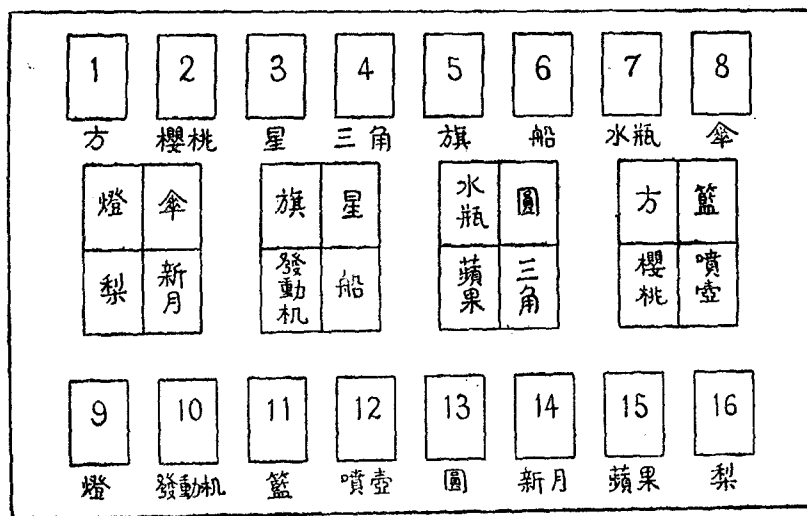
1 方
2 櫻桃
3 星
4 三角
5 旗
6 船
7 水瓶
8 伞

| 燈 | 伞 |
|---|---|
| 梨 | 新月 |

| 旗 | 星 |
|---|---|
| 發動机 | 船 |

| 水瓶 | 圓 |
|---|---|
| 蘋果 | 三角 |

| 方 | 籃 |
|---|---|
| 櫻桃 | 噴壺 |

9 燈
10 發動机
11 籃
12 噴壺
13 圓
14 新月
15 蘋果
16 梨